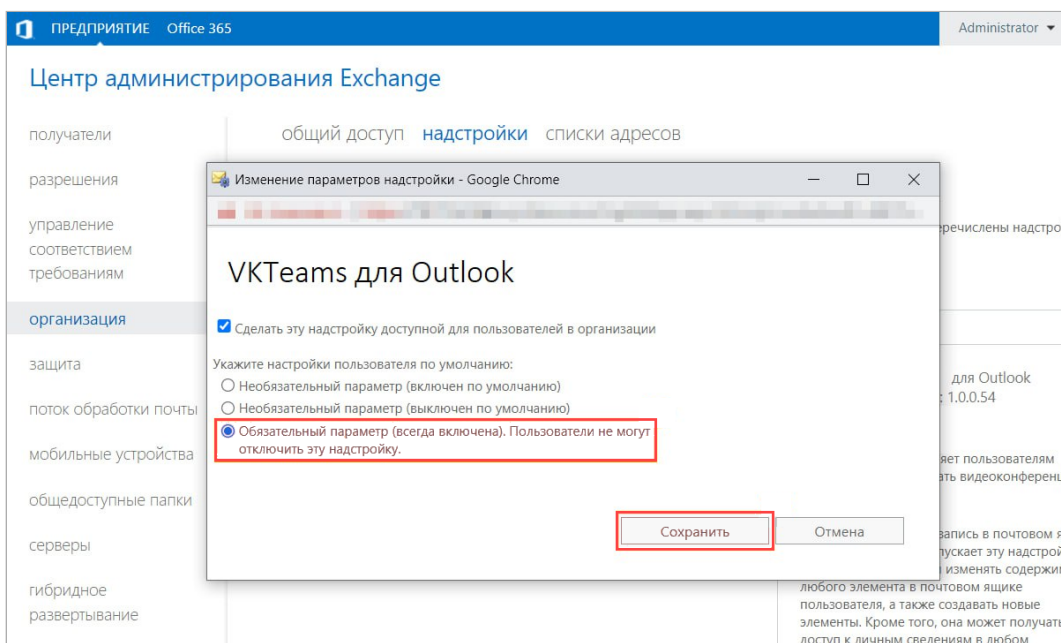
ПРЕДПРИЯТИЕ Office 365

Administrator ▾

Центр администрирования Exchange

получатели

разрешения

управление соответствием требованиям

организация

защита

поток обработки почты

мобильные устройства

общедоступные папки

серверы

гибридное развертывание

общий доступ надстройки списки адресов

Изменение параметров надстройки - Google Chrome

VKTeams для Outlook

Сделать эту надстройку доступной для пользователей в организации

Укажите настройки пользователя по умолчанию:

Необязательный параметр (включен по умолчанию)

Необязательный параметр (выключен по умолчанию)

Обязательный параметр (всегда включена). Пользователи не могут отключить эту надстройку.

Сохранить

Отмена

еречислены надстро

для Outlook
: 1.0.0.54

яет пользователям
ать видеоконференц

запись в почтовом я
пускает эту надстрой
изменять содержи
любого элемента в почтовом ящике пользователя, а также создавать новые элементы. Кроме того, она может получат доступ к личным сведениям в любом